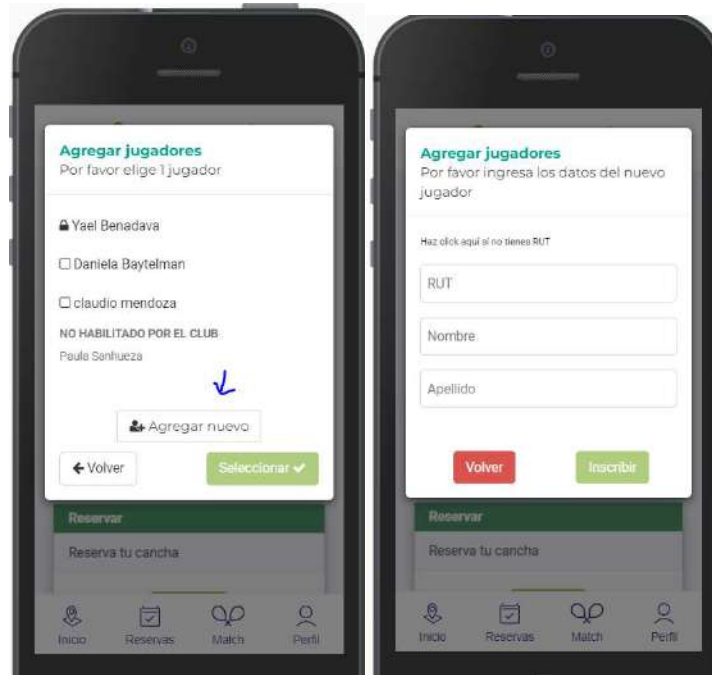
Agregar jugadores
Por favor elige 1 jugador

Yael Benadava

Daniela Baytelman

claudio mendoza

NO HABILITADO POR EL CLUB
Paula Sanhueza

Agregar nuevo

← Volver

Seleccionar ✔

Reservar

Reserva tu cancha

Inicio Reservas Match Perfil

Agregar jugadores
Por favor ingresa los datos del nuevo jugador

Haz click aquí si no tienes RUT

RUT

Nombre

Apellido

Volver

Inscribir

Reservar

Reserva tu cancha

Inicio Reservas Match Perfil